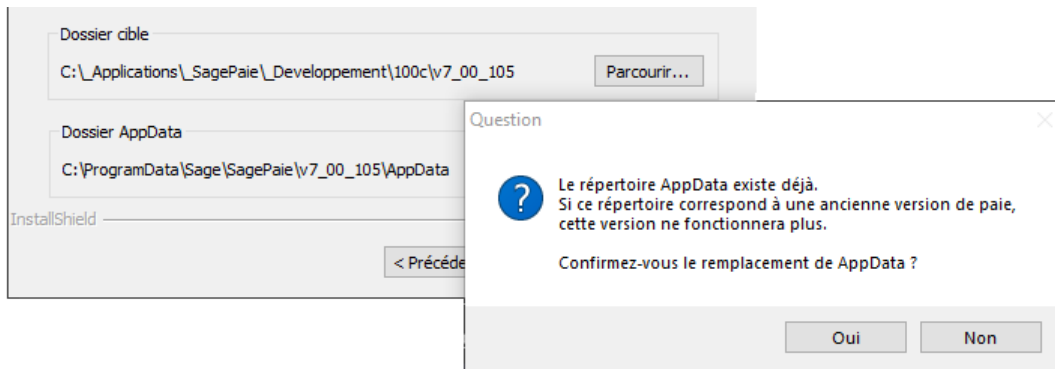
Dossier cible

C:\_Applications\_SagePaie\_Developpement\100c\v7_00_105

Parcourir...

Dossier AppData

C:\ProgramData\Sage\SagePaie\v7_00_105\AppData

InstallShield

< Précéde

Question

Le répertoire AppData existe déjà.
Si ce répertoire correspond à une ancienne version de paie, cette version ne fonctionnera plus.

Confirmez-vous le remplacement de AppData ?

Oui

Non